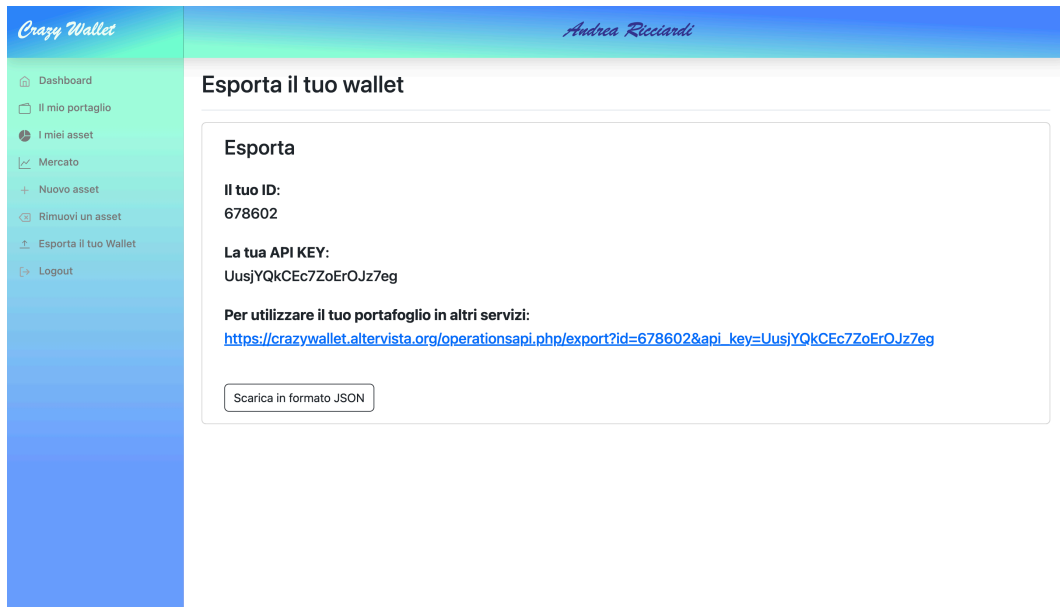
Crazy Wallet

Andrea Ricciardi

Dashboard
Il mio portaglio
I miei asset
Mercato
Nuovo asset
Rimuovi un asset
Esporta il tuo Wallet
Logout

Esporta il tuo wallet

Esporta

Il tuo ID:
678602

La tua API KEY:
UusjYQkCEc7ZoErOJz7eg

Per utilizzare il tuo portafoglio in altri servizi:
https://crazywallet.altervista.org/operationsapi.php/export?id=678602&api_key=UusjYQkCEc7ZoErOJz7eg

Scarica in formato JSON